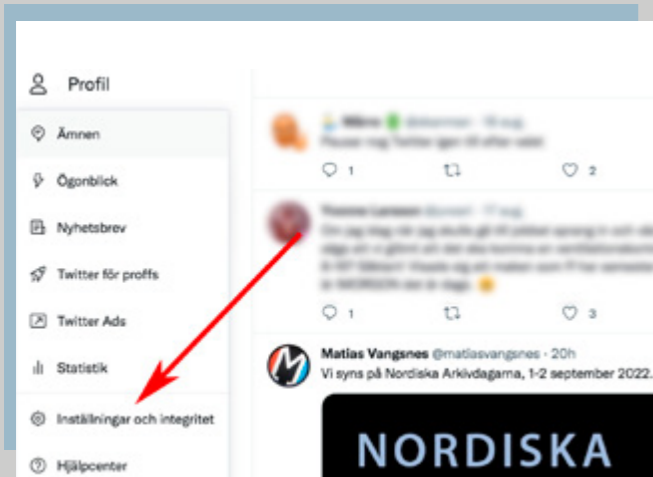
Profil

Ämnen

Ögonblick

Nyhetsbrev

Twitter för proffs

Twitter Ads

Statistik

Inställningar och integritet

Hjälpcenter

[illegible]

1 2

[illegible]

1 3

Matias Vangsnes @matiasvangsnes · 20h
Vi syns på Nordiska Arkivdagarna, 1-2 september 2022.

NORDISKA